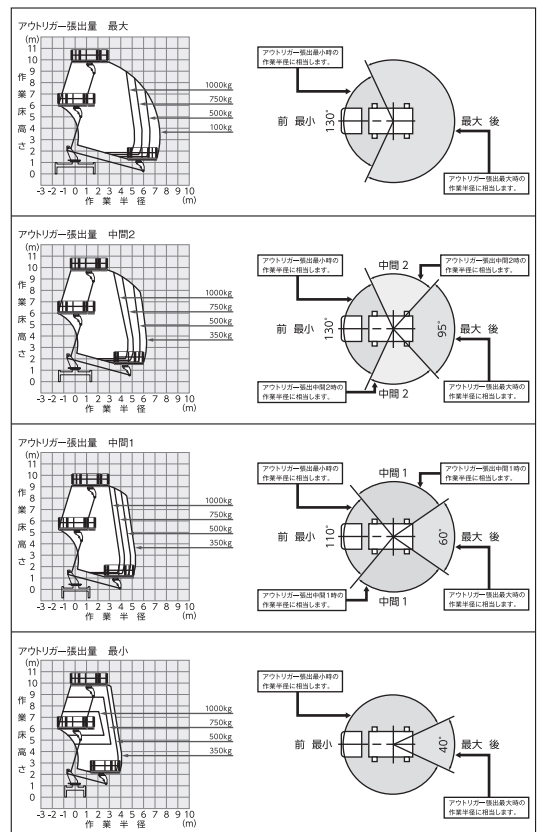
アウトリガー張出量　最大

(m)
11
10
9
8
7
6
5
4
3
2
1
0
-3 -2 -1 0 1 2 3 4 5 6 7 8 9 10 (m)

作業床高さ

作業半径

1000kg
750kg
500kg
100kg

アウトリガー張出最小時の作業半径に相当します。

前　最小

130°

最大　後

アウトリガー張出最大時の作業半径に相当します。

アウトリガー張出量　中間2

(m)
11
10
9
8
7
6
5
4
3
2
1
0
-3 -2 -1 0 1 2 3 4 5 6 7 8 9 10 (m)

作業床高さ

作業半径

1000kg
750kg
500kg
350kg

アウトリガー張出最小時の作業半径に相当します。

中間 2

アウトリガー張出中間2時の作業半径に相当します。

前　最小

130°

95°

最大　後

アウトリガー張出中間2時の作業半径に相当します。

中間 2

アウトリガー張出最大時の作業半径に相当します。

アウトリガー張出量　中間1

(m)
11
10
9
8
7
6
5
4
3
2
1
0
-3 -2 -1 0 1 2 3 4 5 6 7 8 9 10 (m)

作業床高さ

作業半径

1000kg
750kg
500kg
350kg

アウトリガー張出最小時の作業半径に相当します。

中間 1

アウトリガー張出中間1時の作業半径に相当します。

前　最小

110°

60°

最大　後

アウトリガー張出中間1時の作業半径に相当します。

中間 1

アウトリガー張出最大時の作業半径に相当します。

アウトリガー張出量　最小

(m)
11
10
9
8
7
6
5
4
3
2
1
0
-3 -2 -1 0 1 2 3 4 5 6 7 8 9 10 (m)

作業床高さ

作業半径

1000kg
750kg
500kg
350kg

アウトリガー張出最小時の作業半径に相当します。

前　最小

40°

最大　後

アウトリガー張出最大時の作業半径に相当します。